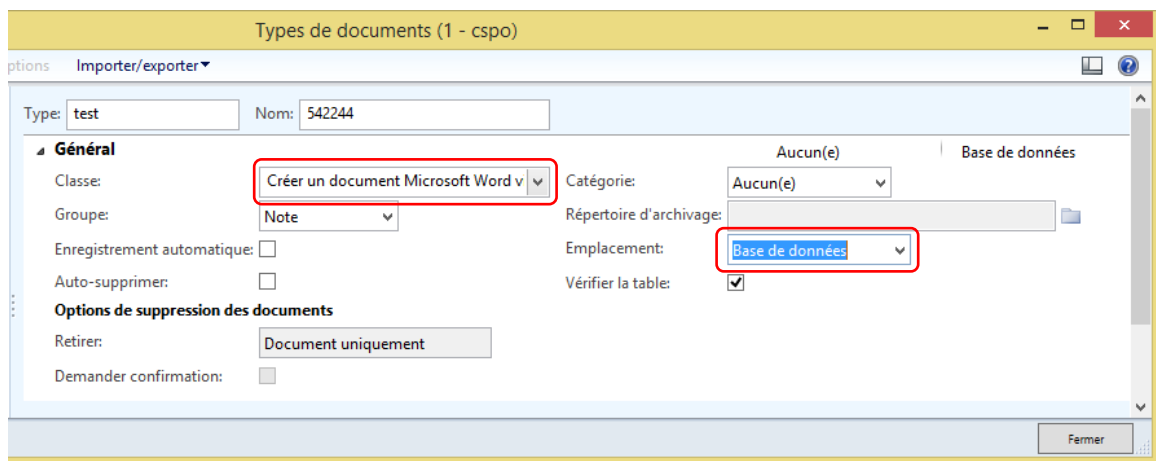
Types de documents (1 - cspo)

ptions Importer/exporter

Type: test Nom: 542244

Général

Aucun(e) Base de données

Classe: Créer un document Microsoft Word v

Catégorie: Aucun(e)

Groupe: Note

Répertoire d'archivage:

Enregistrement automatique:

Emplacement: Base de données

Auto-supprimer:

Vérifier la table:

Options de suppression des documents

Retirer: Document uniquement

Demander confirmation:

Fermer